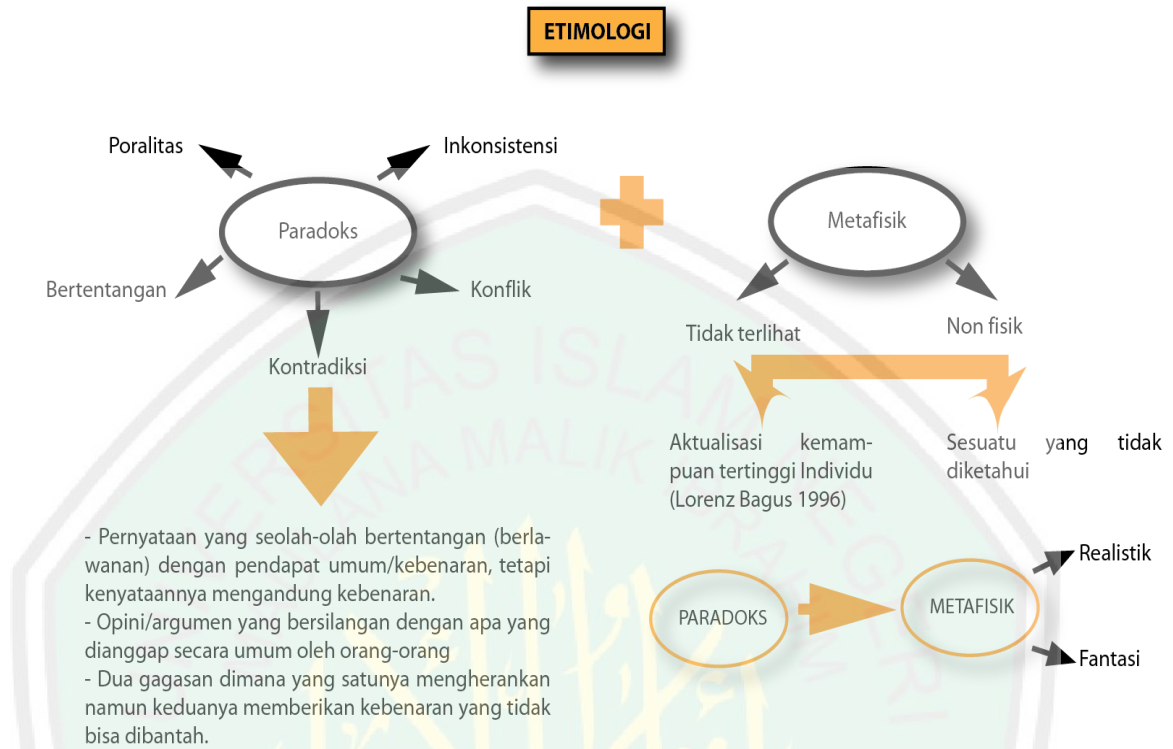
ETIMOLOGI

Poralitas

Inkonsistensi

Paradoks

Bertentangan

Konflik

Kontradiksi

- Pernyataan yang seolah-olah bertentangan (berlawanan) dengan pendapat umum/kebenaran, tetapi kenyataannya mengandung kebenaran.
- Opini/argumen yang bersilangan dengan apa yang dianggap secara umum oleh orang-orang
- Dua gagasan dimana yang satunya mengherankan namun keduanya memberikan kebenaran yang tidak bisa dibantah.

Metafisik

Tidak terlihat

Non fisik

Aktualisasi kemampuan tertinggi Individu (Lorenz Bagus 1996)

Sesuatu yang tidak diketahui

PARADOKS

METAFISIK

Realistik

Fantasi